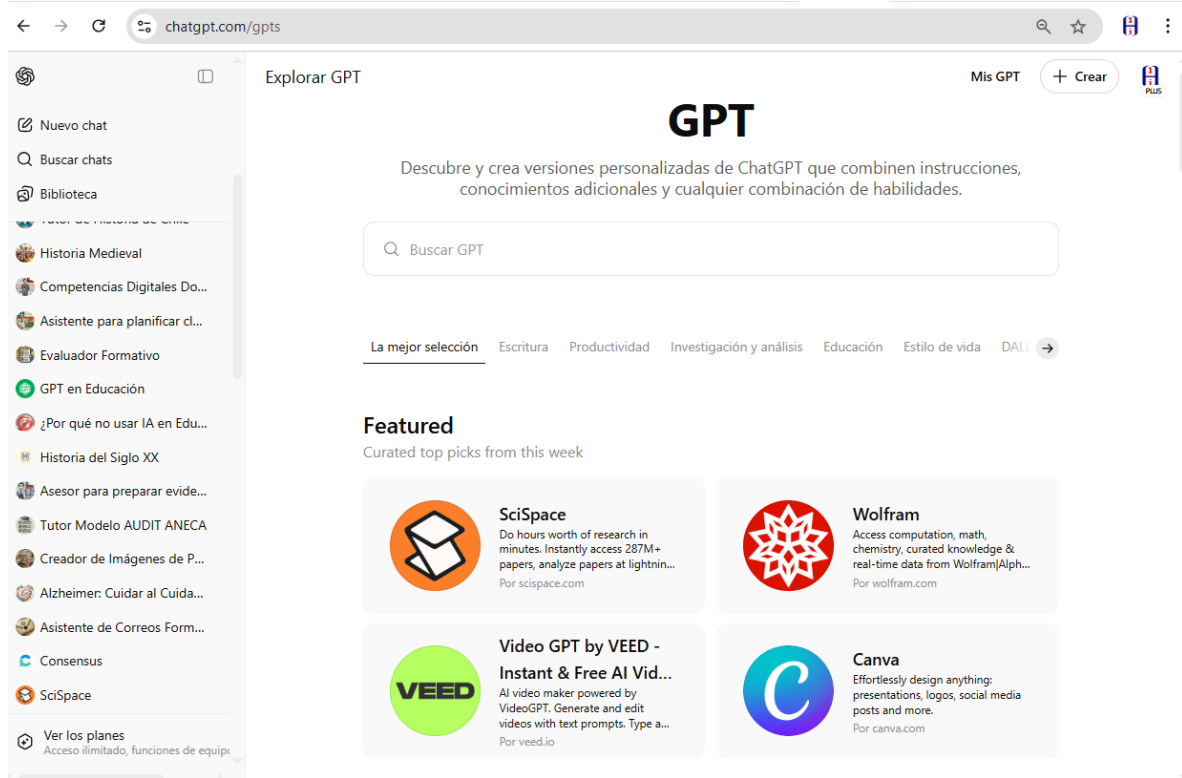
chatgpt.com/gpts

Nuevo chat
Buscar chats
Biblioteca
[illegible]
Historia Medieval
Competencias Digitales Do...
Asistente para planificar cl...
Evaluador Formativo
GPT en Educación
¿Por qué no usar IA en Edu...
Historia del Siglo XX
Asesor para preparar evide...
Tutor Modelo AUDIT ANECA
Creador de Imágenes de P...
Alzheimer: Cuidar al Cuida...
Asistente de Correos Form...
Consensus
SciSpace
Ver los planes
Acceso ilimitado, funciones de equip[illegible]

Explorar GPT
Mis GPT
+ Crear
PLUS

GPT

Descubre y crea versiones personalizadas de ChatGPT que combinen instrucciones, conocimientos adicionales y cualquier combinación de habilidades.

Buscar GPT

La mejor selección | Escritura | Productividad | Investigación y análisis | Educación | Estilo de vida | DAL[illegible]

Featured
Curated top picks from this week

SciSpace
Do hours worth of research in minutes. Instantly access 287M+ papers, analyze papers at lightnin...
Por scispace.com

Wolfram
Access computation, math, chemistry, curated knowledge & real-time data from Wolfram|Alph...
Por wolfram.com

VEED
Video GPT by VEED - Instant & Free AI Vid...
AI video maker powered by VideoGPT. Generate and edit videos with text prompts. Type a...
Por veed.io

Canva
Effortlessly design anything: presentations, logos, social media posts and more.
Por canva.com